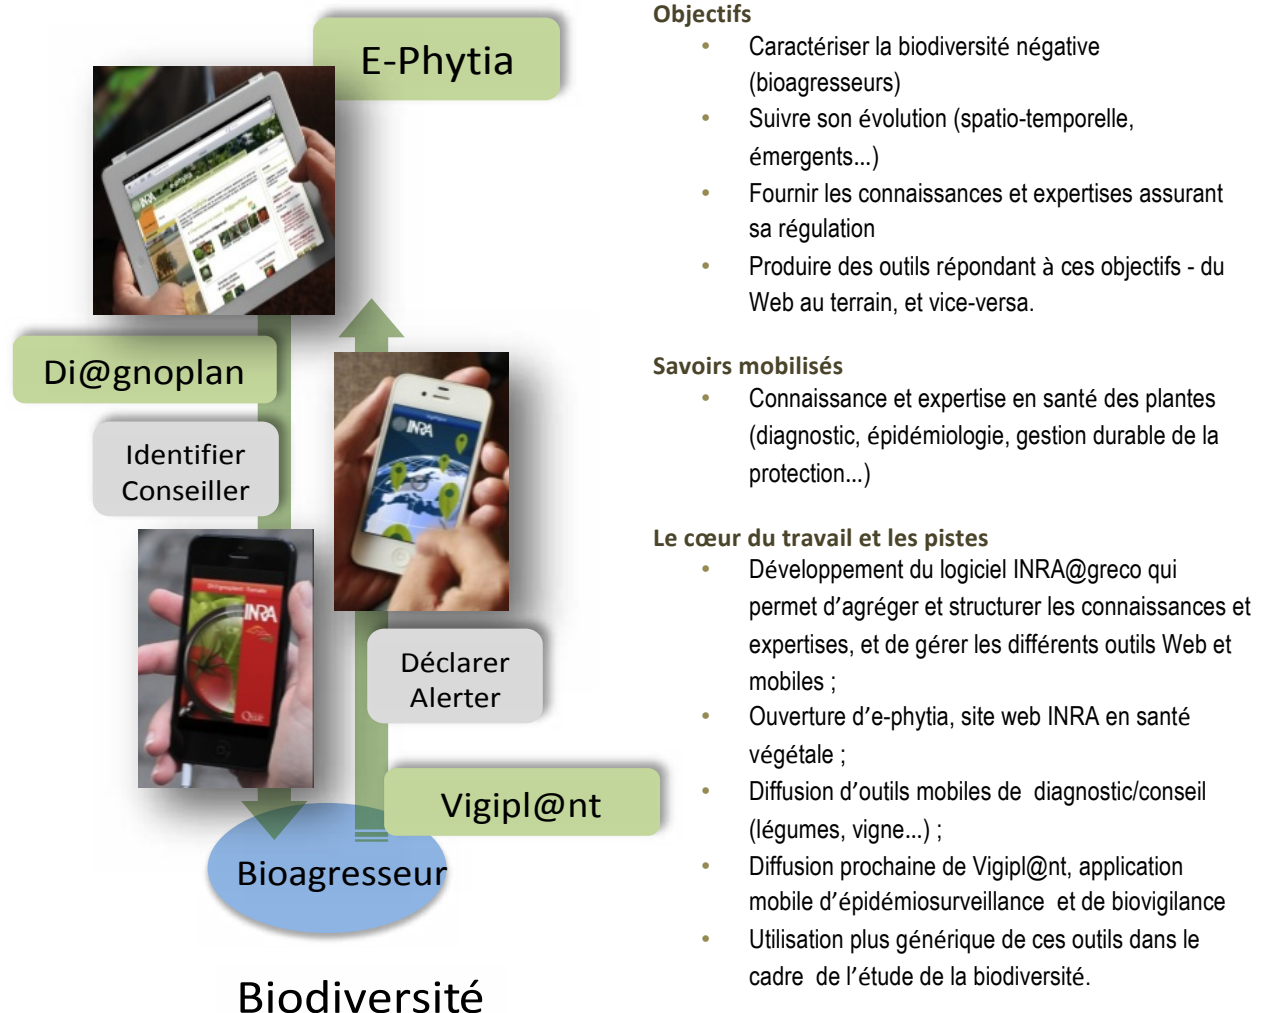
E-Phytia

Di@gnoplan

Identifier
Conseiller

Déclarer
Alerter

Vigipl@nt

Bioagresseur

Biodiversité

Objectifs
• Caractériser la biodiversité négative (bioagresseurs)
• Suivre son évolution (spatio-temporelle, émergents...)
• Fournir les connaissances et expertises assurant sa régulation
• Produire des outils répondant à ces objectifs - du Web au terrain, et vice-versa.

Savoirs mobilisés
• Connaissance et expertise en santé des plantes (diagnostic, épidémiologie, gestion durable de la protection...)

Le cœur du travail et les pistes
• Développement du logiciel INRA@greco qui permet d'agréger et structurer les connaissances et expertises, et de gérer les différents outils Web et mobiles ;
• Ouverture d'e-phytia, site web INRA en santé végétale ;
• Diffusion d'outils mobiles de diagnostic/conseil (légumes, vigne...) ;
• Diffusion prochaine de Vigipl@nt, application mobile d'épidémiosurveillance et de biovigilance
• Utilisation plus générique de ces outils dans le cadre de l'étude de la biodiversité.